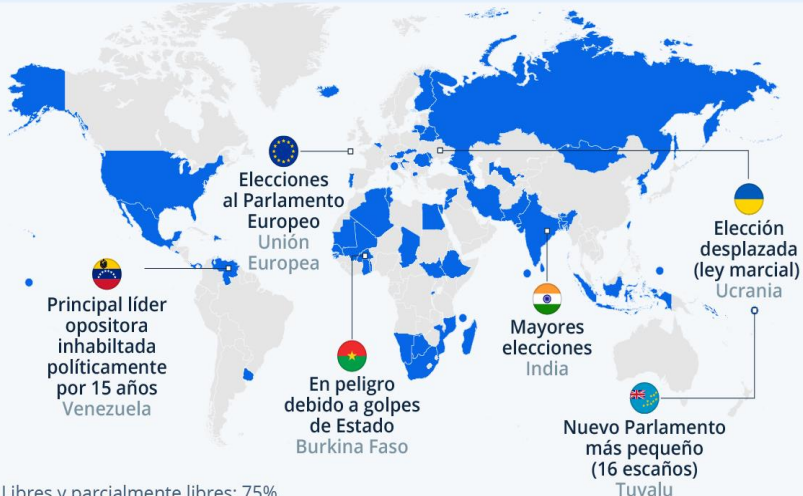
Elecciones al Parlamento Europeo
Unión Europea

Principal líder opositora inhabiltada políticamente por 15 años
Venezuela

En peligro debido a golpes de Estado
Burkina Faso

Mayores elecciones
India

Elección desplazada (ley marcial)
Ucrania

Nuevo Parlamento más pequeño (16 escaños)
Tuvalu

Libres y parcialmente libres: 75%